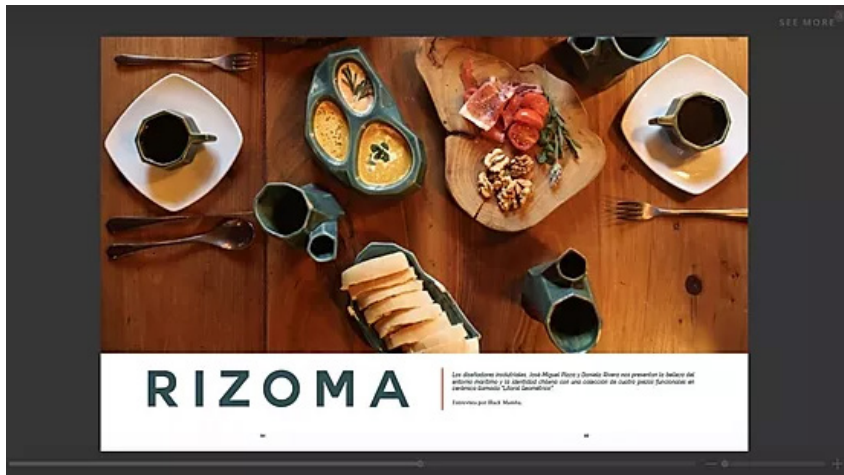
SEE MORE

RIZOMA

Los diseñadores industriales, José Miguel Pizzo y Donato Rivera nos presentan la belleza del entorno marítimo y la identidad chilena con una colección de cuatro piezas funcionales en cerámica llamada "Litoral Geométrico".

Entrevista por Black Mamba.